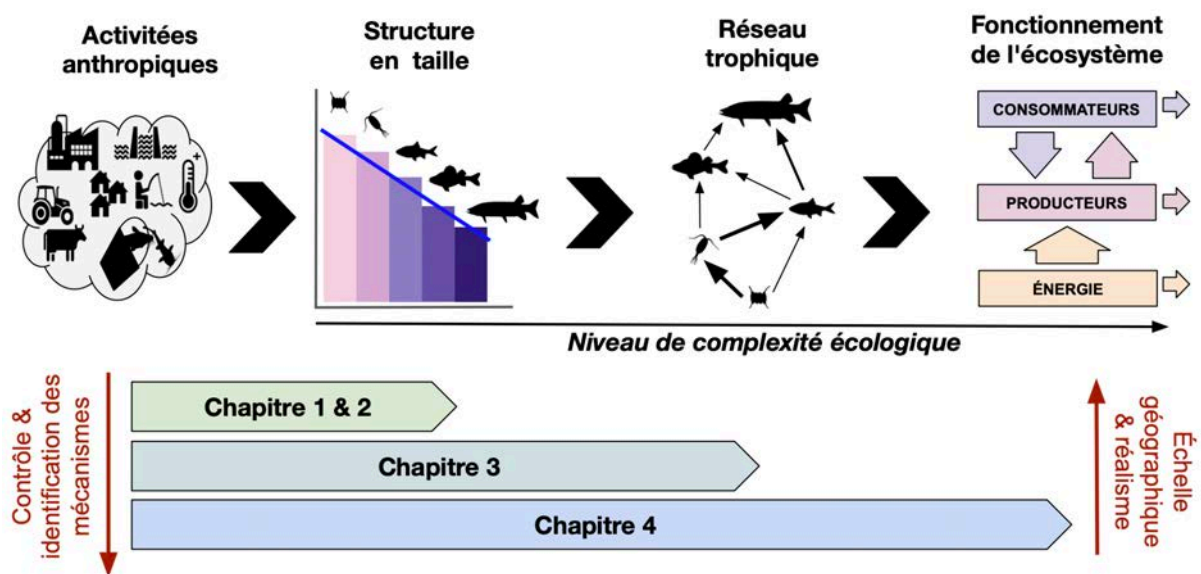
Activitées anthropiques

Structure en taille

Réseau trophique

Fonctionnement de l'écosystème

CONSOMMATEURS

PRODUCTEURS

ÉNERGIE

Niveau de complexité écologique

Contrôle & identification des mécanismes

Chapitre 1 & 2

Chapitre 3

Chapitre 4

Échelle géographique & réalisme